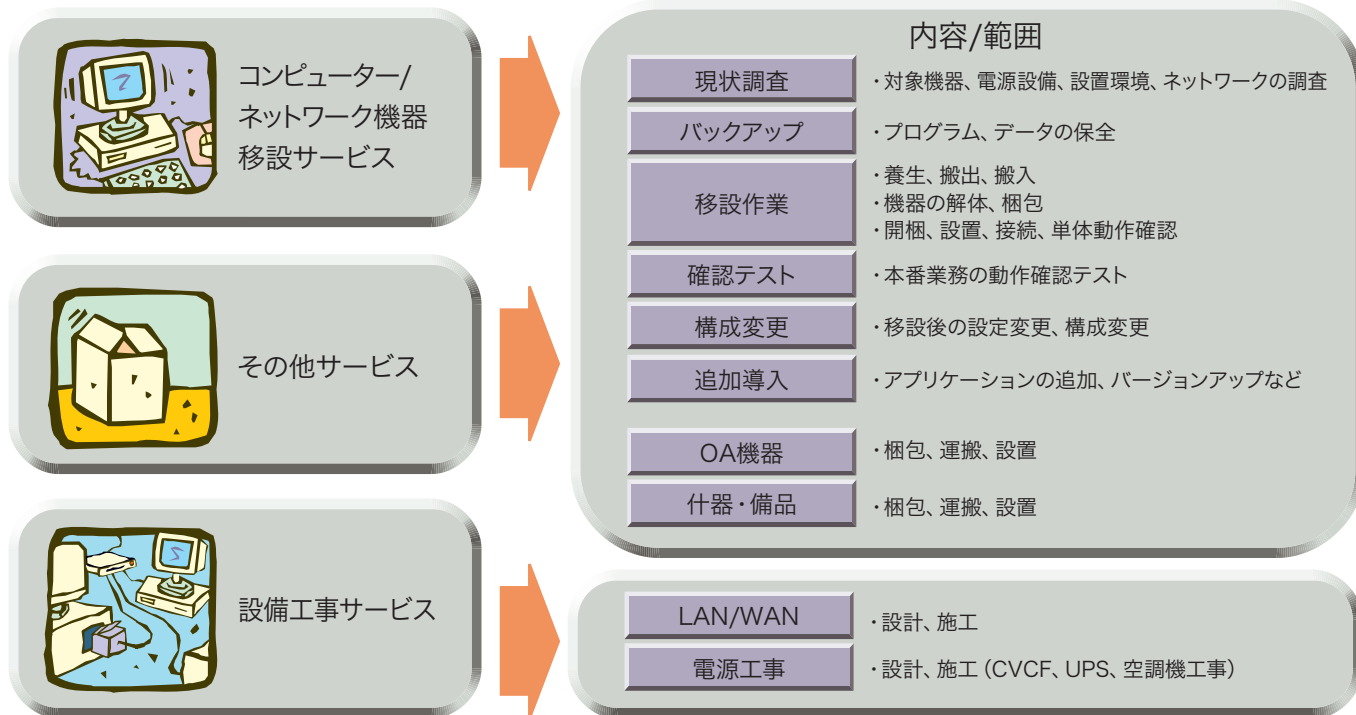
コンピューター/ネットワーク機器移設サービス

その他サービス

設備工事サービス

内容/範囲

| | |
|---|---|
| 現状調査 | ・対象機器、電源設備、設置環境、ネットワークの調査 |
| バックアップ | ・プログラム、データの保全 |
| 移設作業 | ・養生、搬出、搬入<br>・機器の解体、梱包<br>・開梱、設置、接続、単体動作確認 |
| 確認テスト | ・本番業務の動作確認テスト |
| 構成変更 | ・移設後の設定変更、構成変更 |
| 追加導入 | ・アプリケーションの追加、バージョンアップなど |
| OA機器 | ・梱包、運搬、設置 |
| 什器・備品 | ・梱包、運搬、設置 |

| | |
|---|---|
| LAN/WAN | ・設計、施工 |
| 電源工事 | ・設計、施工（CVCF、UPS、空調機工事） |